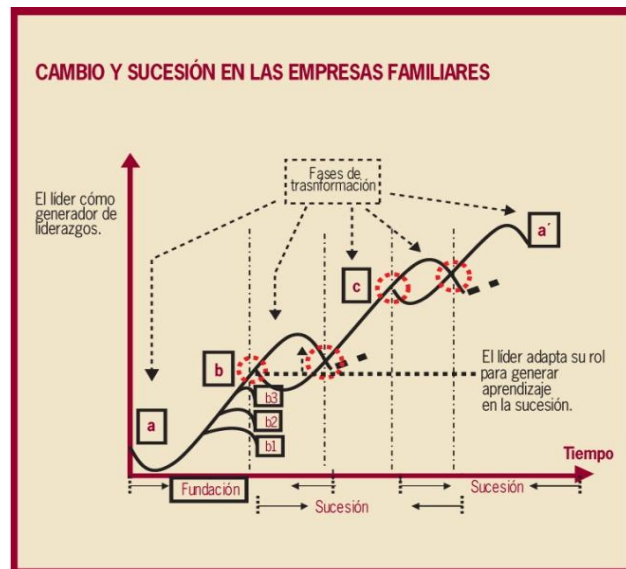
CAMBIO Y SUCESIÓN EN LAS EMPRESAS FAMILIARES

El líder cómo generador de liderazgos.

Fases de trasnformación

a´

c

b

El líder adapta su rol para generar aprendizaje en la sucesión.

b3

b2

a

b1

Tiempo

Fundación

Sucesión

Sucesión